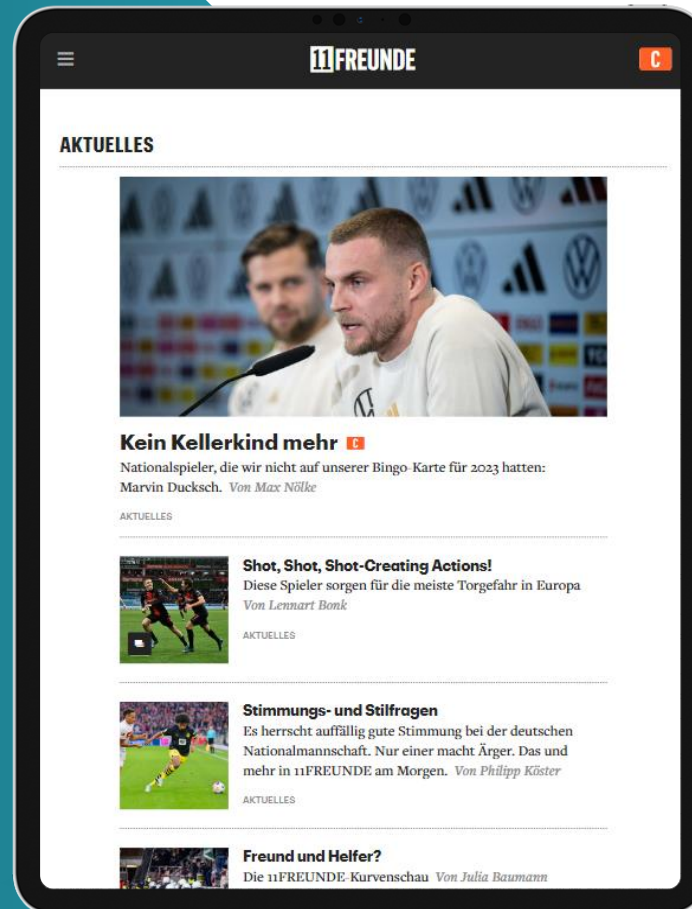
11FREUNDE

C

AKTUELLES

Kein Kellerkind mehr C

Nationalspieler, die wir nicht auf unserer Bingo-Karte für 2023 hatten: Marvin Ducksch. Von Max Nölke

AKTUELLES

Shot, Shot, Shot-Creating Actions!

Diese Spieler sorgen für die meiste Torgefahr in Europa Von Lennart Bonk

AKTUELLES

Stimmungs- und Stilfragen

Es herrscht auffällig gute Stimmung bei der deutschen Nationalmannschaft. Nur einer macht Ärger. Das und mehr in 11FREUNDE am Morgen. Von Philipp Köster

AKTUELLES

Freund und Helfer?

Die 11FREUNDE-Kurvenschau Von Julia Baumann